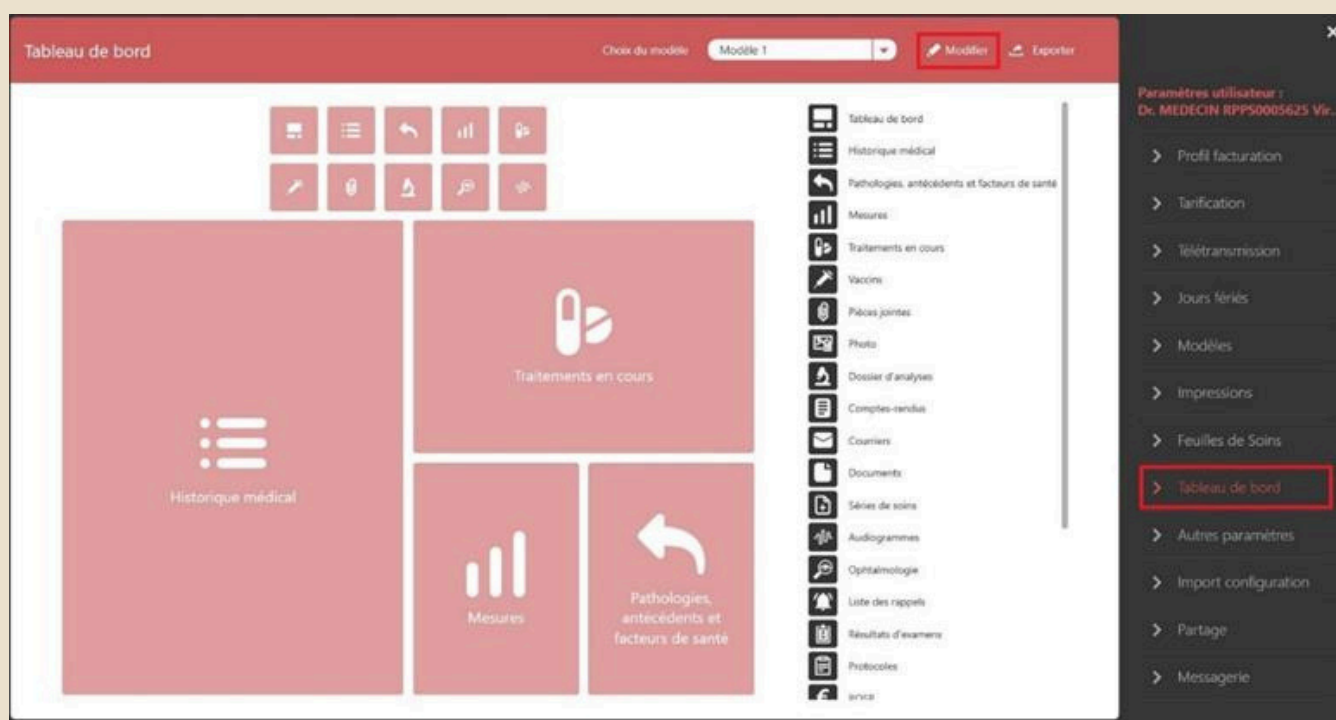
Tableau de bord

Choix du modèle Modèle 1 Modifier Exporter

Traitements en cours

Historique médical

Mesures

Pathologies, antécédents et facteurs de santé

Tableau de bord
Historique médical
Pathologies, antécédents et facteurs de santé
Mesures
Traitements en cours
Vaccins
Pièces jointes
Photo
Dossier d'analyses
Comptes-rendus
Courriers
Documents
Séries de soins
Audiogrammes
Ophtalmologie
Liste des rappels
Résultats d'examens
Protocoles
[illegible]

×

Paramètres utilisateur :
Dr. MEDECIN RPPS0005625 Vir.

Profil facturation
Tarification
Télétransmission
Jours fériés
Modèles
Impressions
Feuilles de Soins
Tableau de bord
Autres paramètres
Import configuration
Partage
Messagerie